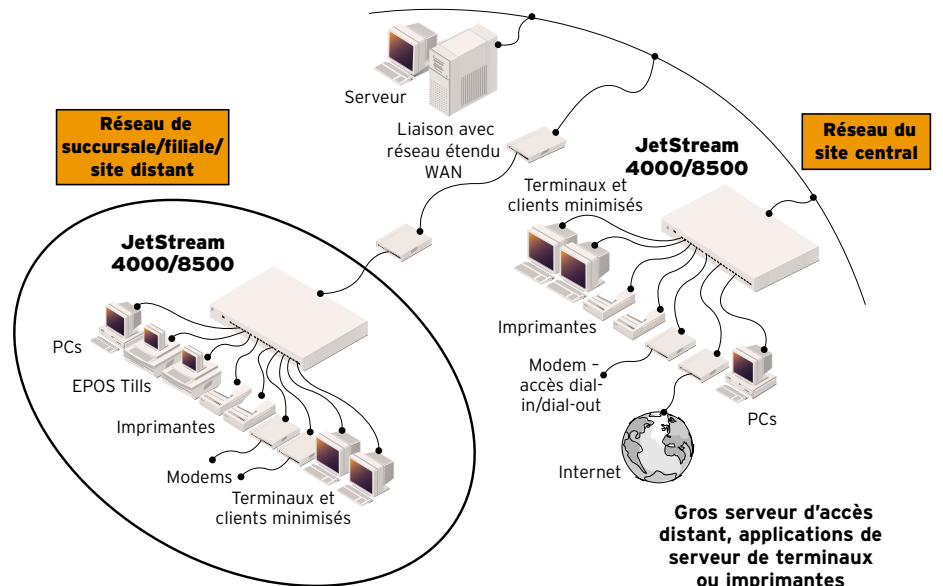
Serveur

Liaison avec réseau étendu WAN

Réseau de succursale/filiale/ site distant

JetStream 4000/8500

Réseau du site central

Terminaux et clients minimisés

JetStream 4000/8500

PCs

EPOS Tills

Imprimantes

Modems

Terminaux et clients minimisés

Imprimantes

Modem – accès dial-in/dial-out

PCs

Internet

Gros serveur d'accès distant, applications de serveur de terminaux ou imprimantes